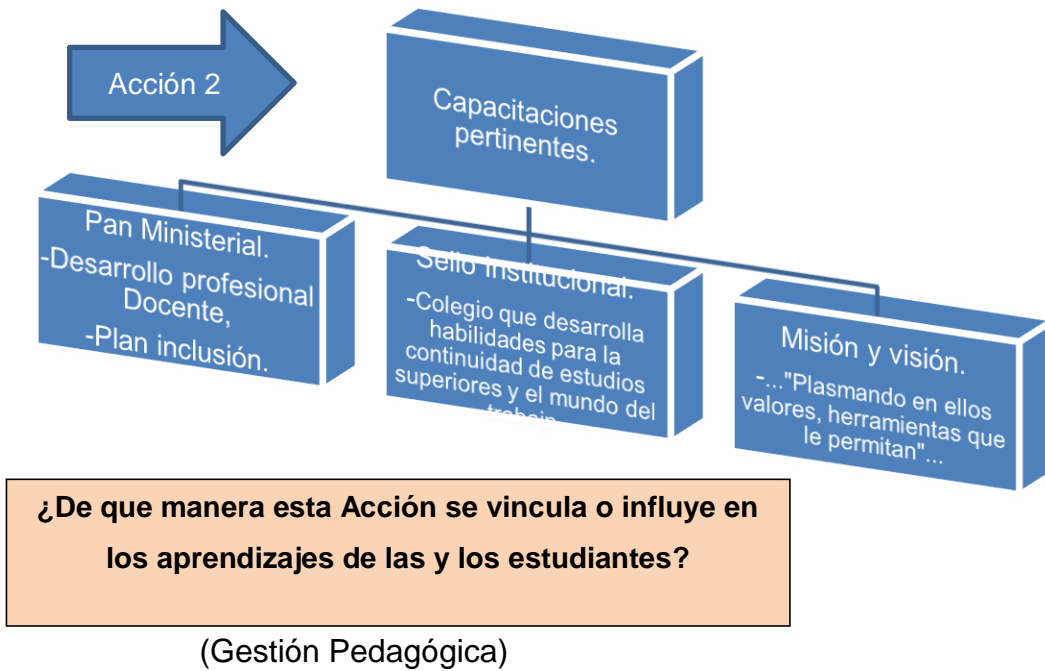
Acción 2

Capacitaciones pertinentes.

Pan Ministerial.
-Desarrollo profesional Docente,
-Plan inclusión.

Sello institucional.
-Colegio que desarrolla habilidades para la continuidad de estudios superiores y el mundo del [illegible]

Misión y visión.
-..."Plasmando en ellos valores, herramientas que le permitan"...

¿De que manera esta Acción se vincula o influye en los aprendizajes de las y los estudiantes?

(Gestión Pedagógica)